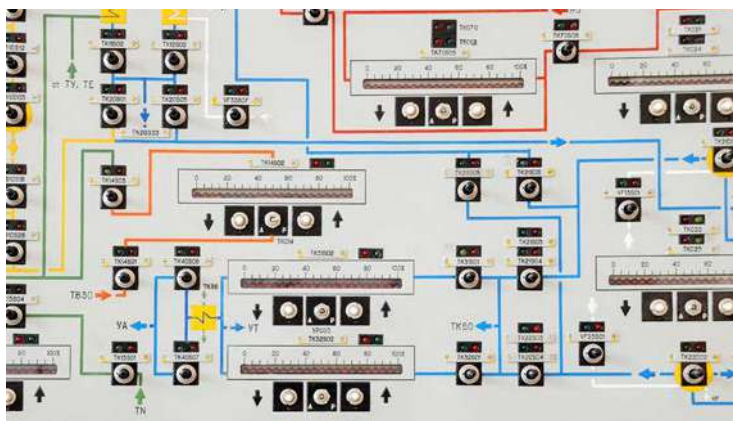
TK1502
TK10302
от ТУ, ТЕ
TK10801
TK20801
TK20303
VF3501
TK1070
TK1058
TK10505
TK20505
0 20 40 60 80 100%
TK14008
0 20 40 60 80 100%
TK14103
TK20305
TK31505
VF1501
TK2204
TK14801
TK40806
TK52602
0 20 40 60 80 100%
TB30
TK31601
TK21505
TK21504
TK50
YA
TK80
YT
TK61501
TK40807
TK52602
0 20 40 60 80 100%
TK50
TK51501
TK22510
TK22504
VF25801
TK22032
TN
0 20 40 60 80 100%